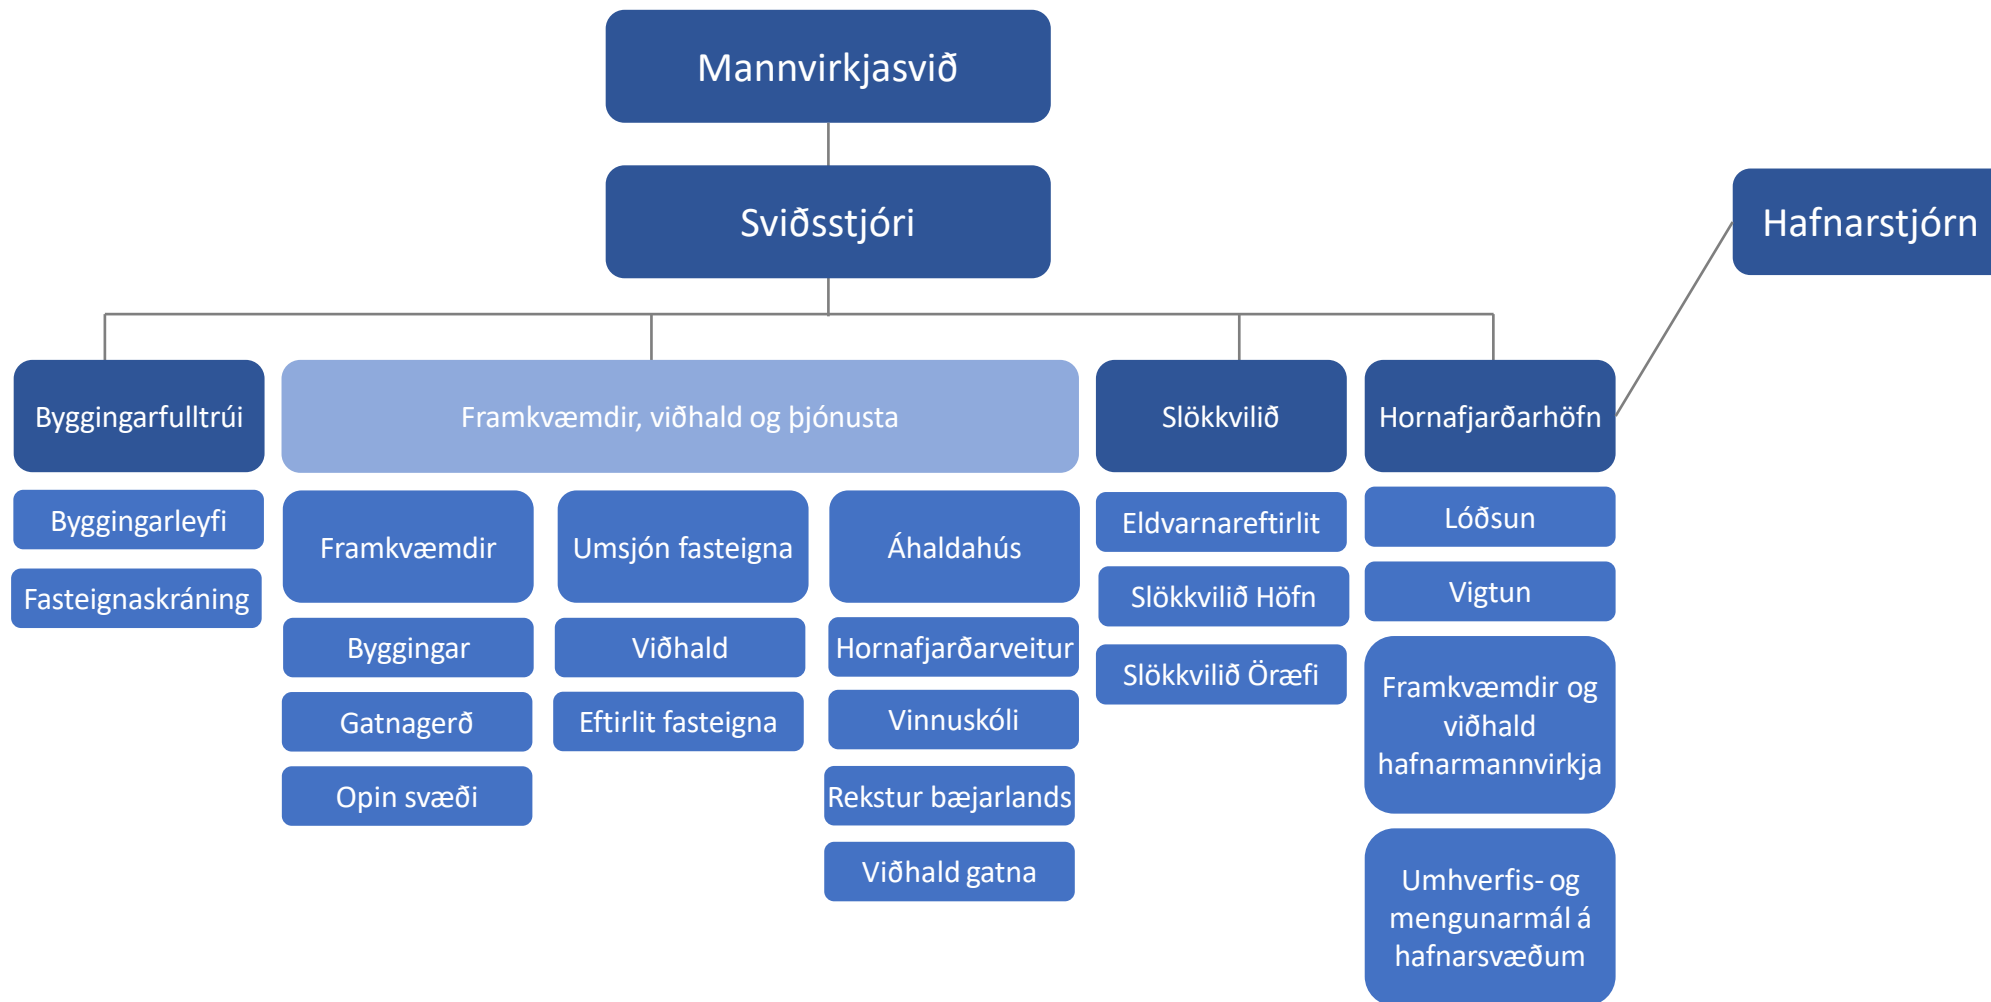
Mannvirkjasvið

Sviðsstjóri

Hafnarstjórn

Byggingarfulltrúi

Byggingarleyfi

Fasteignaskráning

Framkvæmdir, viðhald og þjónusta

Framkvæmdir

Byggingar

Gatnagerð

Opin svæði

Umsjón fasteigna

Viðhald

Eftirlit fasteigna

Áhaldahús

Hornafjarðarveitur

Vinnuskóli

Rekstur bæjarlands

Viðhald gatna

Slökkvilið

Eldvarnareftirlit

Slökkvilið Höfn

Slökkvilið Öræfi

Hornafjarðarhöfn

Lóðsun

Vigtun

Framkvæmdir og viðhald hafnarmannvirkja

Umhverfis- og mengunarmál á hafnarsvæðum